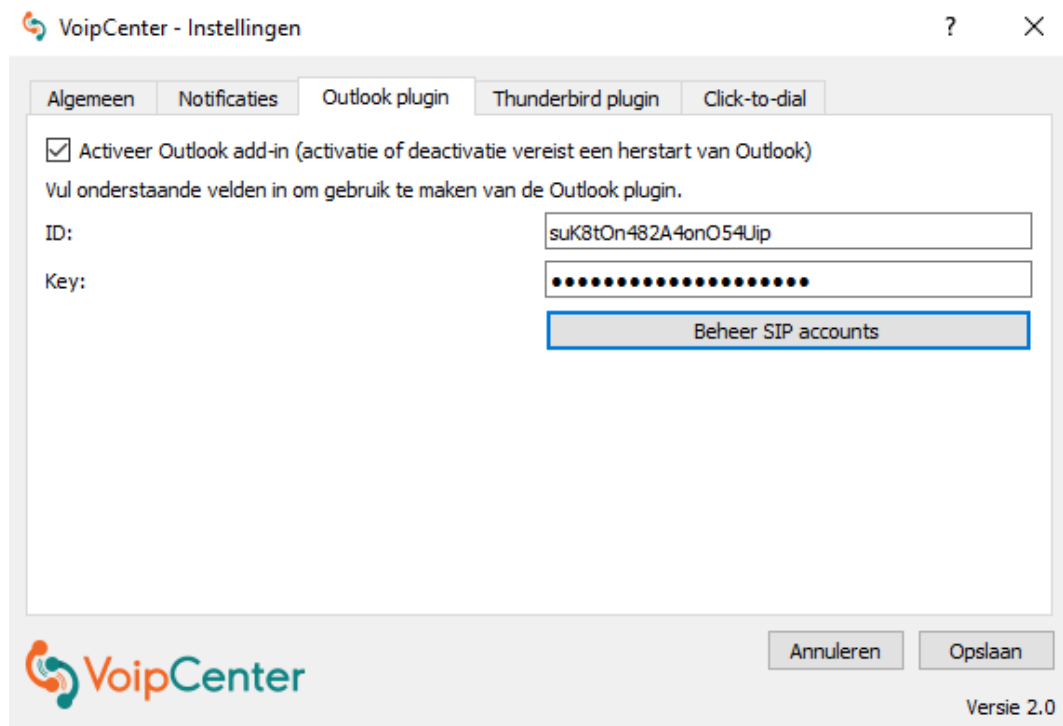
VoipCenter - Instellingen

?

Algemeen | Notificaties | Outlook plugin | Thunderbird plugin | Click-to-dial

Activeer Outlook add-in (activatie of deactivatie vereist een herstart van Outlook)

Vul onderstaande velden in om gebruik te maken van de Outlook plugin.

ID: suK8tOn482A4onO54Uip

Key: ••••••••••••••••••••

Beheer SIP accounts

VoipCenter

Annuleren

Opslaan

Versie 2.0